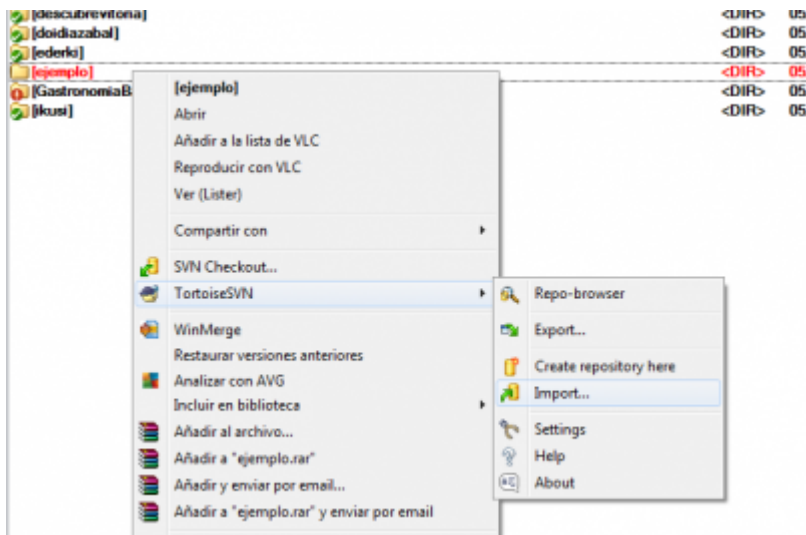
[descubrevitona] <DIR> 05
[doidiazabal] <DIR> 05
[ederki] <DIR> 05
[ejemplo] <DIR> 05
[GastronomiaB <DIR> 05
[ikusi] <DIR> 05

[ejemplo]
Abrir
Añadir a la lista de VLC
Reproducir con VLC
Ver (Lister)
Compartir con
SVN Checkout...
TortoiseSVN
WinMerge
Restaurar versiones anteriores
Analizar con AVG
Incluir en biblioteca
Añadir al archivo...
Añadir a "ejemplo.rar"
Añadir y enviar por email...
Añadir a "ejemplo.rar" y enviar por email

Repo-browser
Export...
Create repository here
Import...
Settings
Help
About